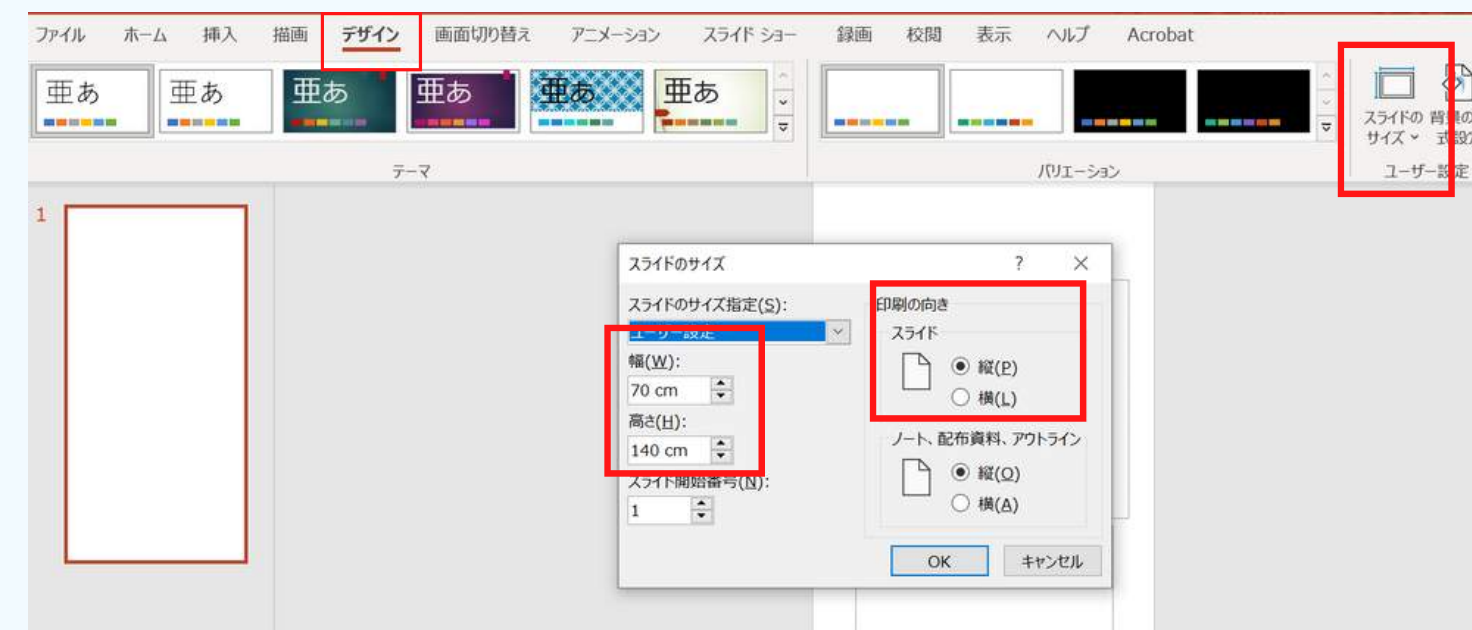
ファイル ホーム 挿入 描画 デザイン 画面切り替え アニメーション スライド ショー 録画 校閲 表示 ヘルプ Acrobat

亜あ 亜あ 亜あ 亜あ 亜あ 亜あ

テーマ

バリエーション

スライドの サイズ 背景の 書式設定

ユーザー設定

1

スライドのサイズ

? ✕

スライドのサイズ指定(S):

ユーザー設定

幅(W):

70 cm

高さ(H):

140 cm

スライド開始番号(N):

1

印刷の向き

スライド

縦(P)

横(L)

ノート、配布資料、アウトライン

縦(O)

横(A)

OK キャンセル